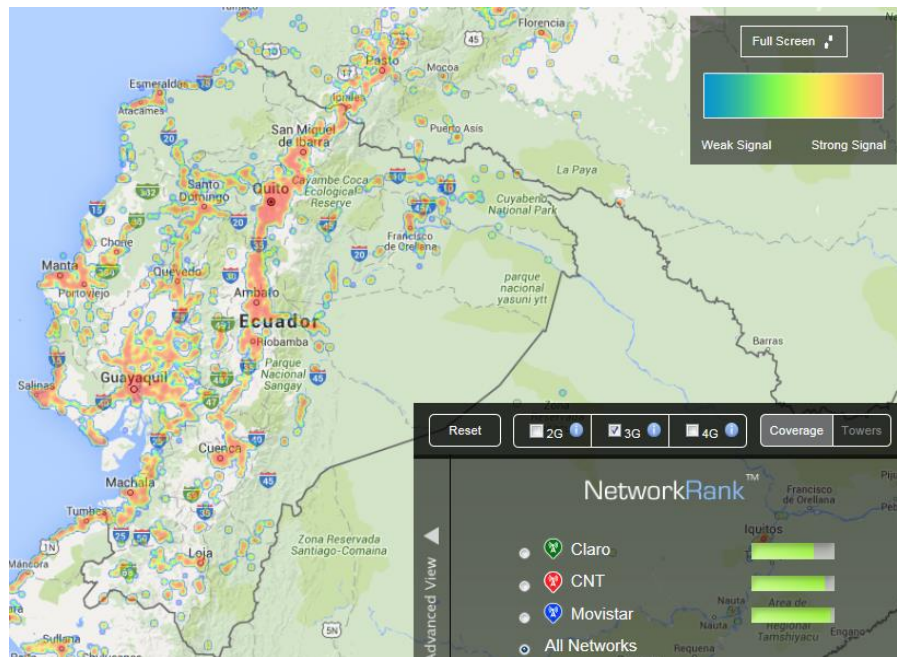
Full Screen

Weak Signal

Strong Signal

Florencia

45

Esmeraldas

Pasto

Mocoa

Atacames

San Miguel de Ibarra

Puerto Asis

Cayambe Coca Ecological Reserve

La Paya

Santo Domingo

Quito

Cuyabeno National Park

Francisco de Orellana

Chone

Manta

Quevedo

parque nacional yasuni ytt

Portoviejo

Ambato

Ecuador

Riobamba

Parque Nacional Sangay

Barras

Salinas

Guayaquil

Cuenca

Machala

Tumbes

Loja

Zona Reservada Santiago-Comaina

Máncora

Reset

2G

3G

4G

Coverage

Towers

NetworkRank™

Advanced View

Claro

CNT

Movistar

All Networks

Francisco de Orellana

Iquitos

Nauta

Area de

Reserva Nacional Pacaya Samiria

Tamshiyacu

Requena